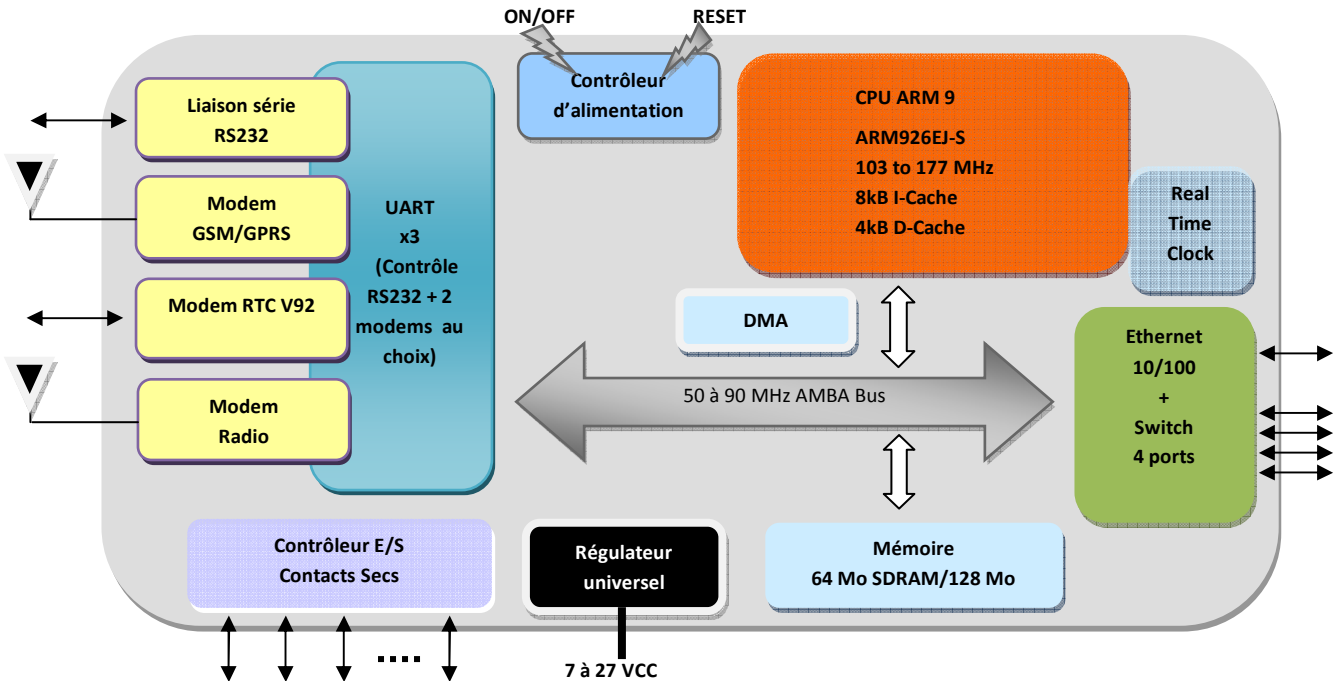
ON/OFF
RESET
Contrôleur d'alimentation
CPU ARM 9
ARM926EJ-S
103 to 177 MHz
8kB I-Cache
4kB D-Cache
Real Time Clock
Liaison série RS232
Modem GSM/GPRS
Modem RTC V92
Modem Radio
UART x3 (Contrôle RS232 + 2 modems au choix)
DMA
50 à 90 MHz AMBA Bus
Ethernet 10/100 + Switch 4 ports
Contrôleur E/S Contacts Secs
Régulateur universel
Mémoire 64 Mo SDRAM/128 Mo
....
7 à 27 VCC